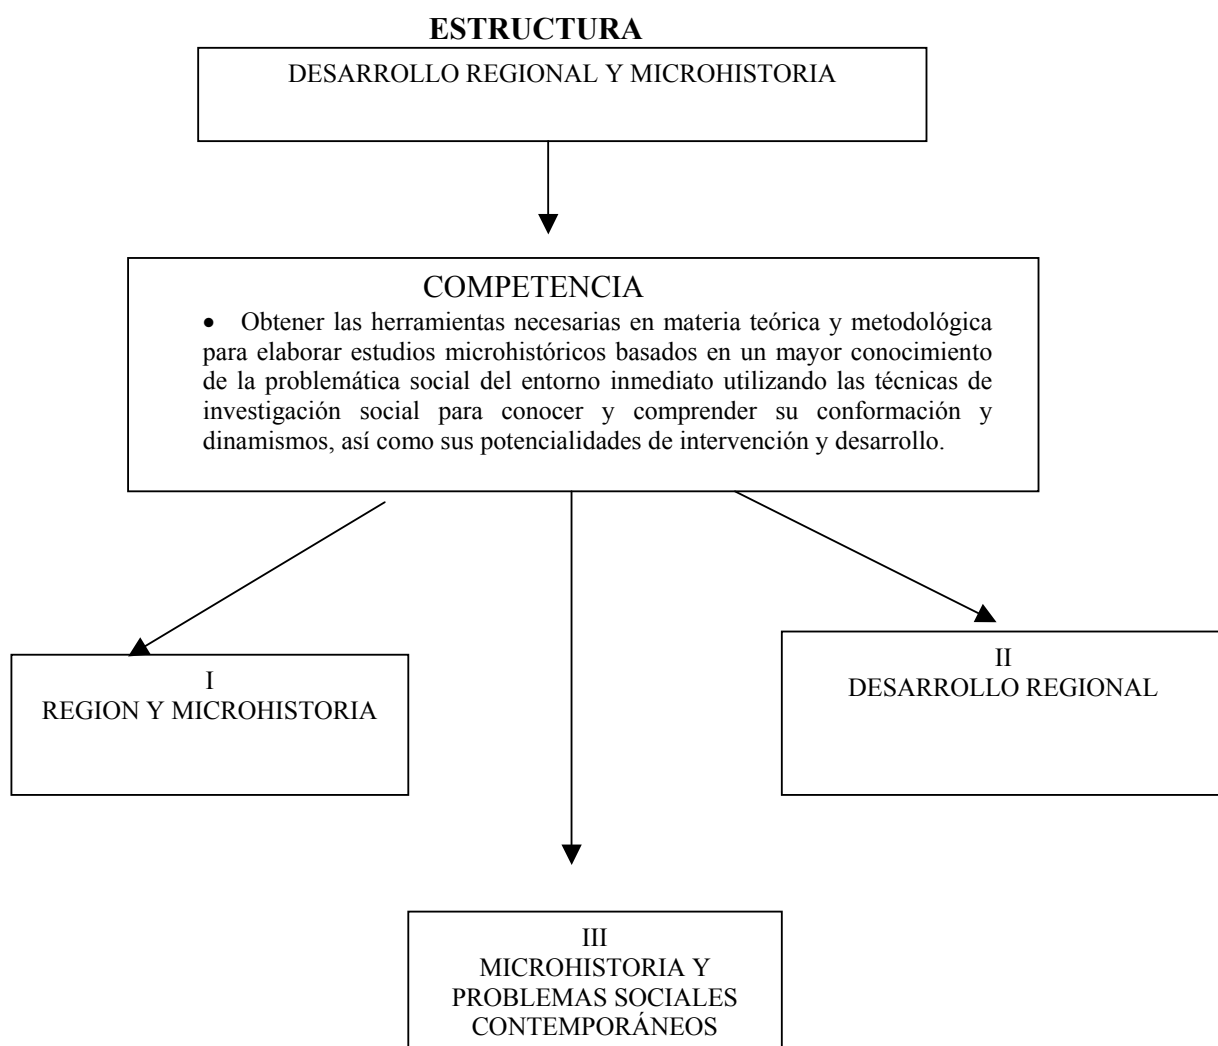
ESTRUCTURA

DESARROLLO REGIONAL Y MICROHISTORIA

COMPETENCIA

• Obtener las herramientas necesarias en materia teórica y metodológica para elaborar estudios microhistóricos basados en un mayor conocimiento de la problemática social del entorno inmediato utilizando las técnicas de investigación social para conocer y comprender su conformación y dinamismos, así como sus potencialidades de intervención y desarrollo.

I
REGION Y MICROHISTORIA

II
DESARROLLO REGIONAL

III
MICROHISTORIA Y PROBLEMAS SOCIALES CONTEMPORÁNEOS